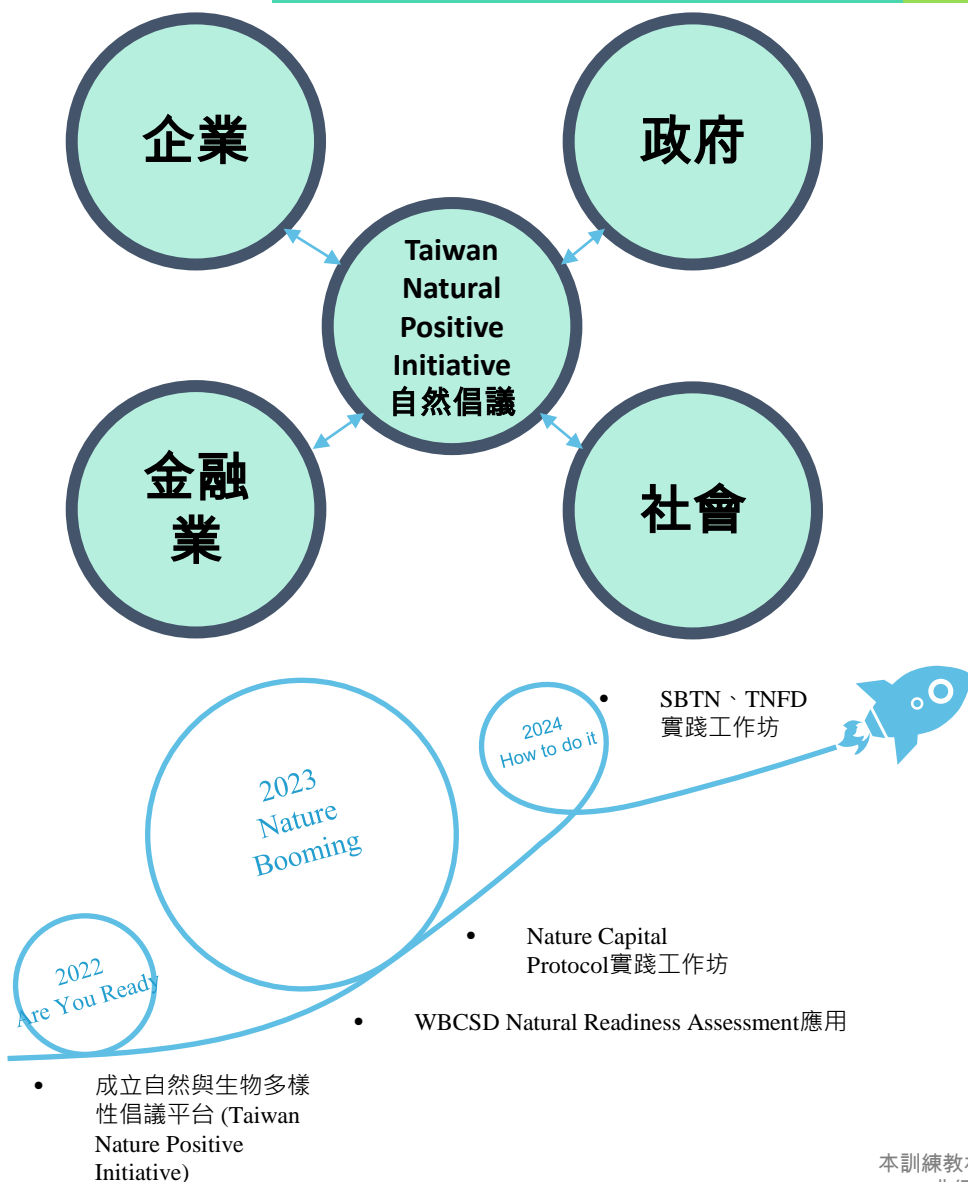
企業

政府

Taiwan Natural Positive Initiative 自然倡議

金融業

社會

• SBTN、TNFD 實踐工作坊

2024 How to do it

2023 Nature Booming

• Nature Capital Protocol實踐工作坊

2022 Are You Ready

• WBCSD Natural Readiness Assessment應用

• 成立自然與生物多樣性倡議平台 (Taiwan Nature Positive Initiative)

本訓練教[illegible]